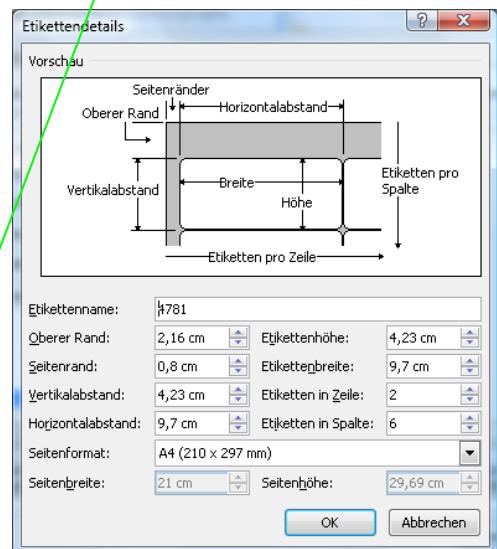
Etikettendetails

? X

Vorschau

Seitenränder

Oberer Rand

Horizontalabstand

Vertikalabstand

Breite

Höhe

Etiketten pro Spalte

Etiketten pro Zeile

Etikettenname: 4781

Oberer Rand: 2,16 cm

Etikettenhöhe: 4,23 cm

Seitenrand: 0,8 cm

Etikettenbreite: 9,7 cm

Vertikalabstand: 4,23 cm

Etiketten in Zeile: 2

Horizontalabstand: 9,7 cm

Etiketten in Spalte: 6

Seitenformat: A4 (210 x 297 mm)

Seitenbreite: 21 cm

Seitenhöhe: 29,69 cm

OK

Abbrechen